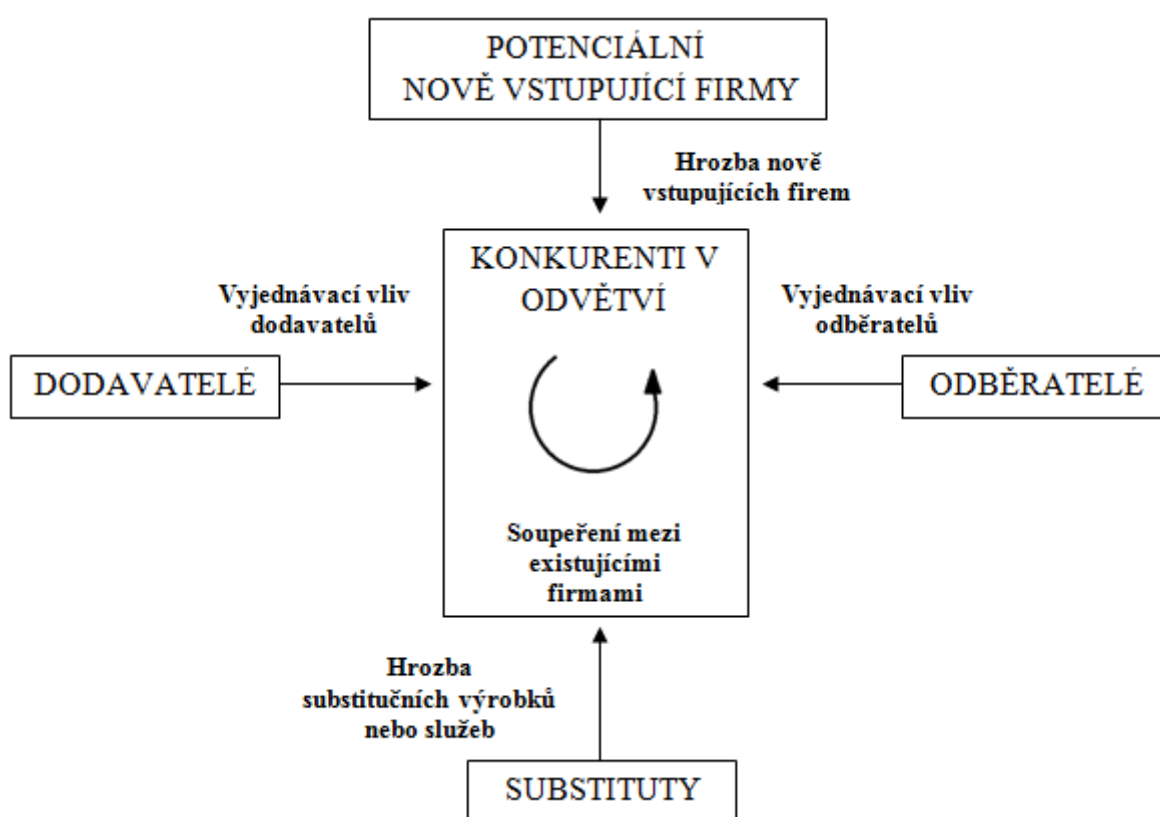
POTENCIÁLNÍ NOVĚ VSTUPUJÍCÍ FIRMY

Hrozba nově vstupujících firem

KONKURENTI V ODVĚTVÍ

Vyjednávací vliv dodavatelů

Vyjednávací vliv odběratelů

DODAVATELÉ

ODBĚRATELÉ

Soupeření mezi existujícími firmami

Hrozba substitučních výrobků nebo služeb

SUBSTITUTY